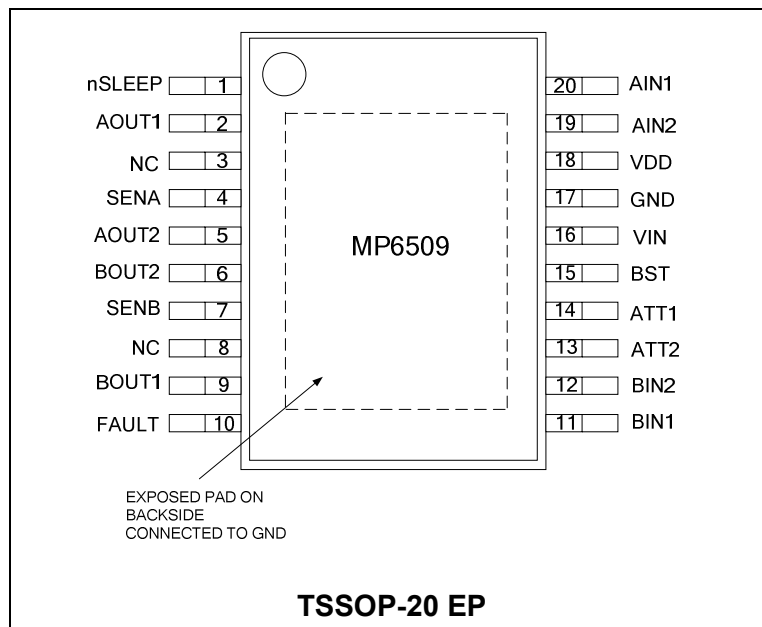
nSLEEP 1
AOUT1 2
NC 3
SENA 4
AOUT2 5
BOUT2 6
SENB 7
NC 8
BOUT1 9
FAULT 10

20 AIN1
19 AIN2
18 VDD
17 GND
16 VIN
15 BST
14 ATT1
13 ATT2
12 BIN2
11 BIN1

MP6509

EXPOSED PAD ON BACKSIDE CONNECTED TO GND

TSSOP-20 EP